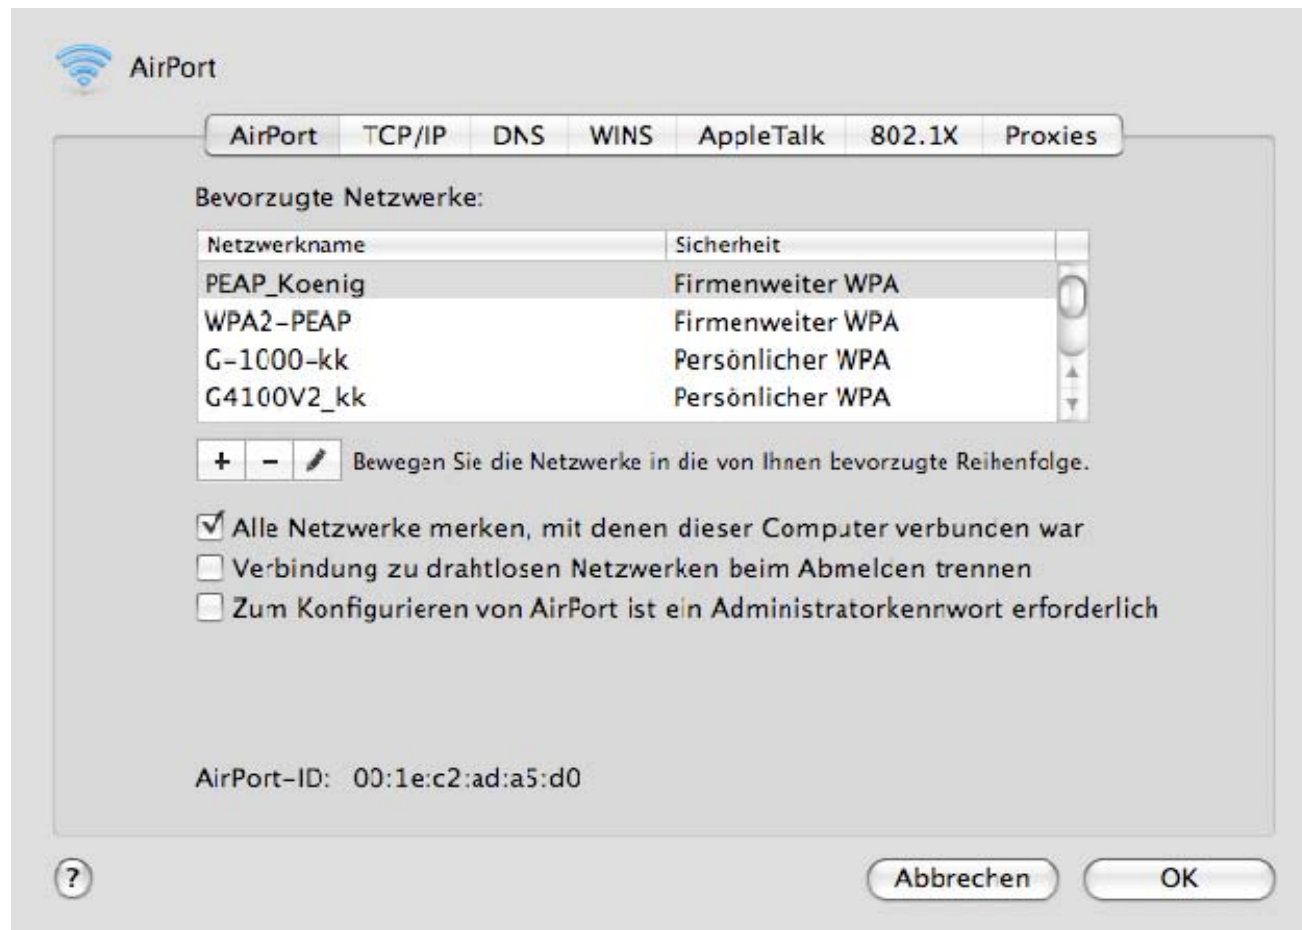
AirPort

AirPort | TCP/IP | DNS | WINS | AppleTalk | 802.1X | Proxies

Bevorzugte Netzwerke:

| Netzwerkname | Sicherheit |
|---|---|
| PEAP_Koenig | Firmenweiter WPA |
| WPA2-PEAP | Firmenweiter WPA |
| G-1000-kk | Persönlicher WPA |
| G4100V2_kk | Persönlicher WPA |

+ − Bewegen Sie die Netzwerke in die von Ihnen bevorzugte Reihenfolge.

☑ Alle Netzwerke merken, mit denen dieser Computer verbunden war
☐ Verbindung zu drahtlosen Netzwerken beim Abmelden trennen
☐ Zum Konfigurieren von AirPort ist ein Administratorkennwort erforderlich

AirPort-ID: 00:1e:c2:ad:a5:d0

? Abbrechen OK